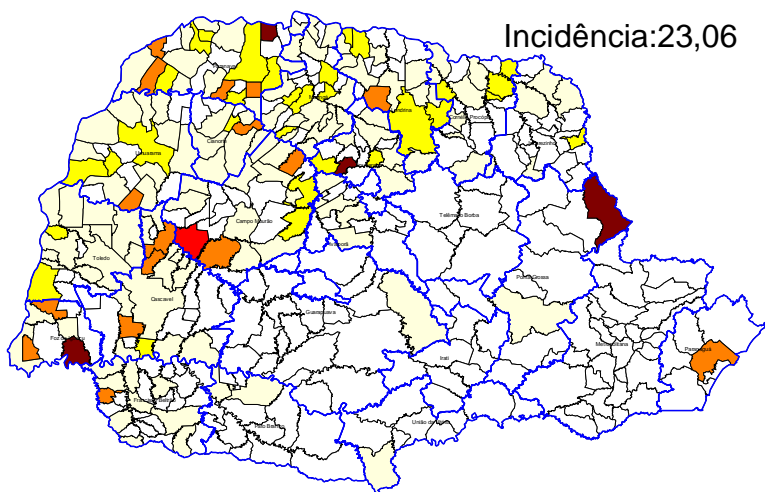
Incidência:23,06

Umuarama

Cianorte

Campo Mourão

Toledo

Cascavel

Foz

Francisco Beltrão

Pato Branco

Guarapuava

Londrina

Cornélio Procópio

Jacarezinho

Telêmaco Borba

Ponta Grossa

Irati

União da Vitória

Metropolitana

Paranaguá

Apucarana

Ivaiporã